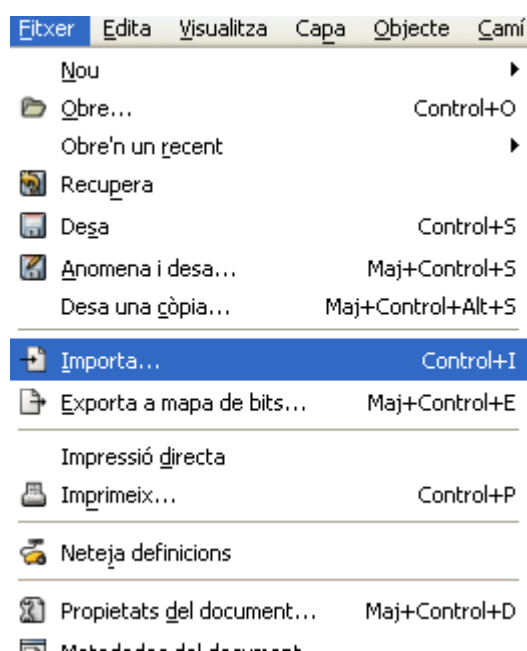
Fitxer Edita Visualitza Capa Objecte Camí

Nou
Obre... Control+O
Obre'n un recent
Recupera
Desa Control+S
Anomena i desa... Maj+Control+S
Desa una còpia... Maj+Control+Alt+S
Importa... Control+I
Exporta a mapa de bits... Maj+Control+E
Impressió directa
Imprimeix... Control+P
Neteja definicions
Propietats del document... Maj+Control+D
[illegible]